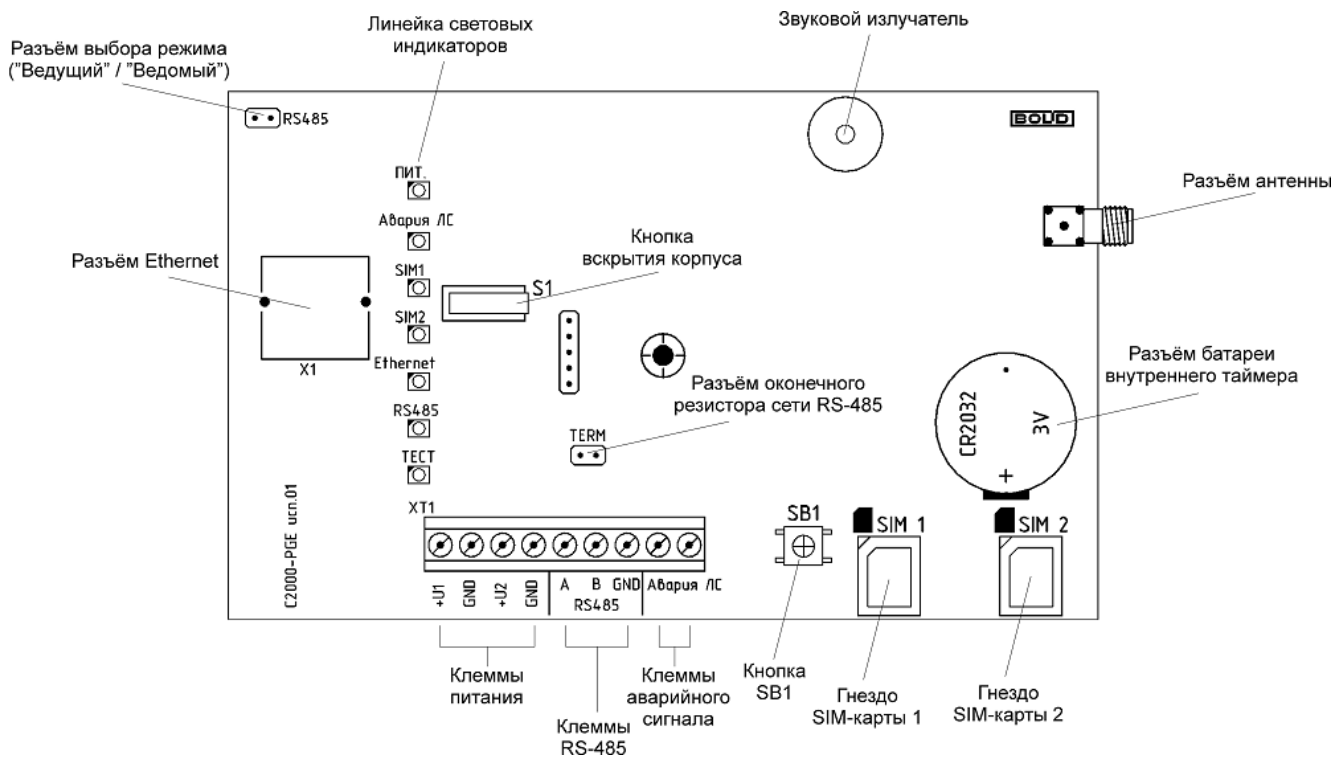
Разъём выбора режима
("Ведущий" / "Ведомый")

Линейка световых
индикаторов

Звуковой излучатель

RS485

BOLID

ПИТ.

Авария ЛС

Разъём антенны

Разъём Ethernet

SIM1

Кнопка
вскрытия корпуса

S1

SIM2

X1

Ethernet

Разъём батареи
внутреннего таймера

Разъём оконечного
резистора сети RS-485

RS485

CR2032

3V

TERM

ТЕСТ

+

C2000-PGE исп.01

XT1

SB1

SIM 1

SIM 2

+U1 GND +U2 GND

A B GND

RS485

Авария ЛС

Клеммы
питания

Клеммы
RS-485

Клеммы
аварийного
сигнала

Кнопка
SB1

Гнездо
SIM-карты 1

Гнездо
SIM-карты 2